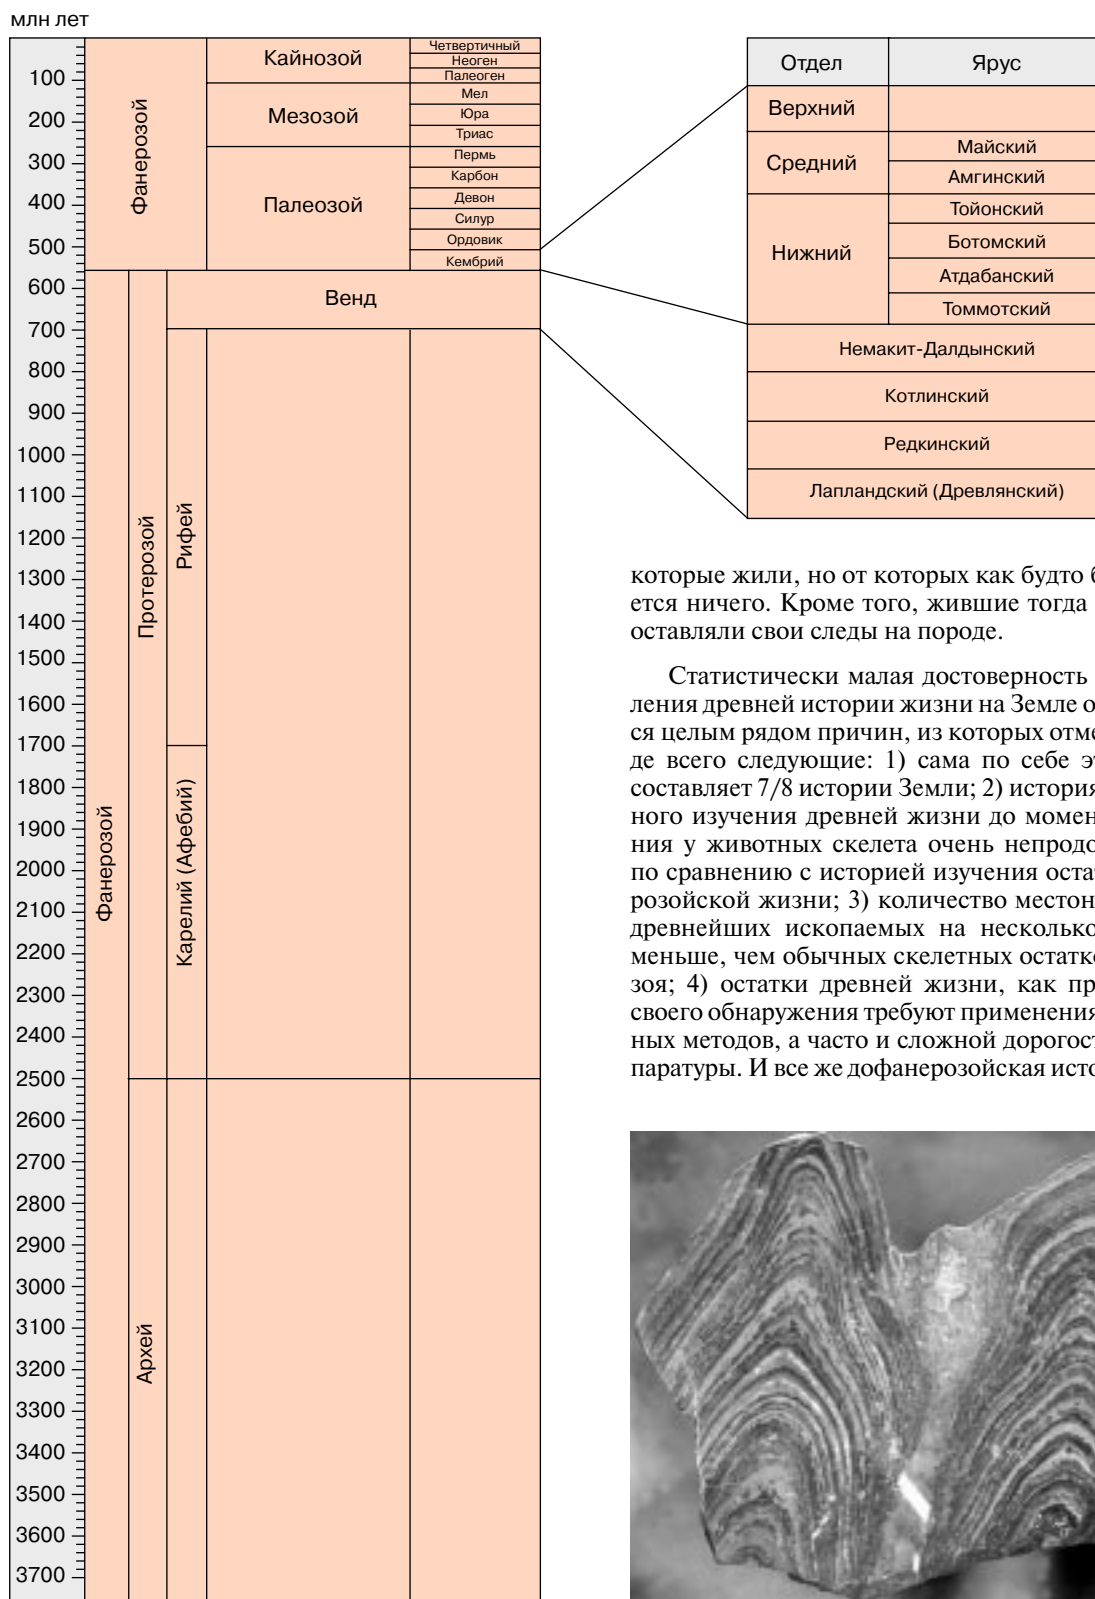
млн лет

100
200
300
400
500
600
700
800
900
1000
1100
1200
1300
1400
1500
1600
1700
1800
1900
2000
2100
2200
2300
2400
2500
2600
2700
2800
2900
3000
3100
3200
3300
3400
3500
3600
3700

Фанерозой

Кайнозой
Четвертичный
Неоген
Палеоген

Мезозой
Мел
Юра
Триас

Палеозой
Пермь
Карбон
Девон
Силур
Ордовик
Кембрий

Фанерозой
Протерозой
Венд
Рифей
Карелий (Афебий)
Архей

| Отдел | Ярус |
|---|---|
| Верхний | |
| Средний | Майский |
| | Амгинский |
| Нижний | Тойонский |
| | Ботомский |
| | Атдабанский |
| | Томмотский |

Немакит-Далдынский
Котлинский
Редкинский
Лапландский (Древлянский)

которые жили, но от которых как будто б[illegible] ется ничего. Кроме того, жившие тогда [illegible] оставляли свои следы на породе.

Статистически малая достоверность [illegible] ления древней истории жизни на Земле о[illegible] ся целым рядом причин, из которых отме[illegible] де всего следующие: 1) сама по себе э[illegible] составляет 7/8 истории Земли; 2) история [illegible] ного изучения древней жизни до момен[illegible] ния у животных скелета очень непродо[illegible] по сравнению с историей изучения оста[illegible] розойской жизни; 3) количество местон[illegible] древнейших ископаемых на несколько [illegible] меньше, чем обычных скелетных остатко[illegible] зоя; 4) остатки древней жизни, как пр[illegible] своего обнаружения требуют применения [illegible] ных методов, а часто и сложной дорогост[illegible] паратуры. И все же дофанерозойская исто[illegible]